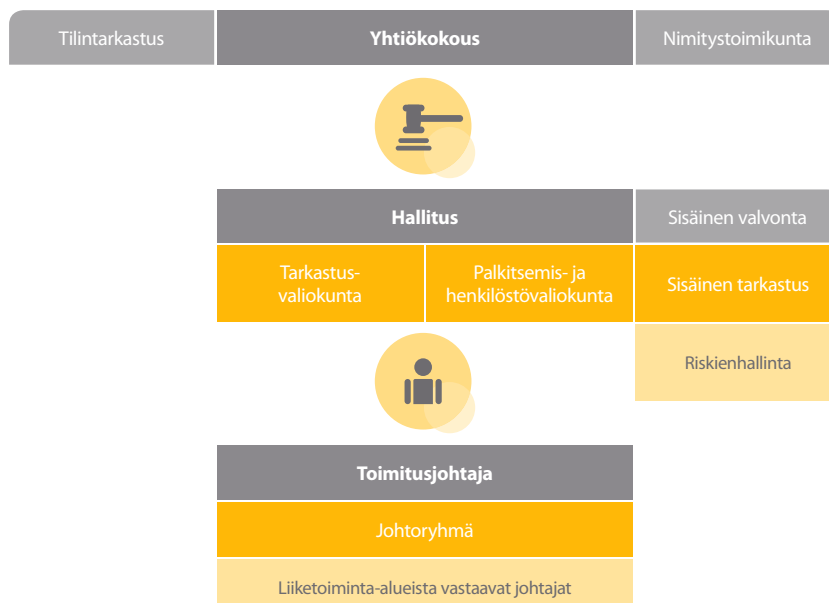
Tilintarkastus

Yhtiökokous

Nimitystoimikunta

Hallitus

Sisäinen valvonta

Tarkastus-valiokunta

Palkitsemis- ja henkilöstövaliokunta

Sisäinen tarkastus

Riskienhallinta

Toimitusjohtaja

Johtoryhmä

Liiketoiminta-alueista vastaavat johtajat